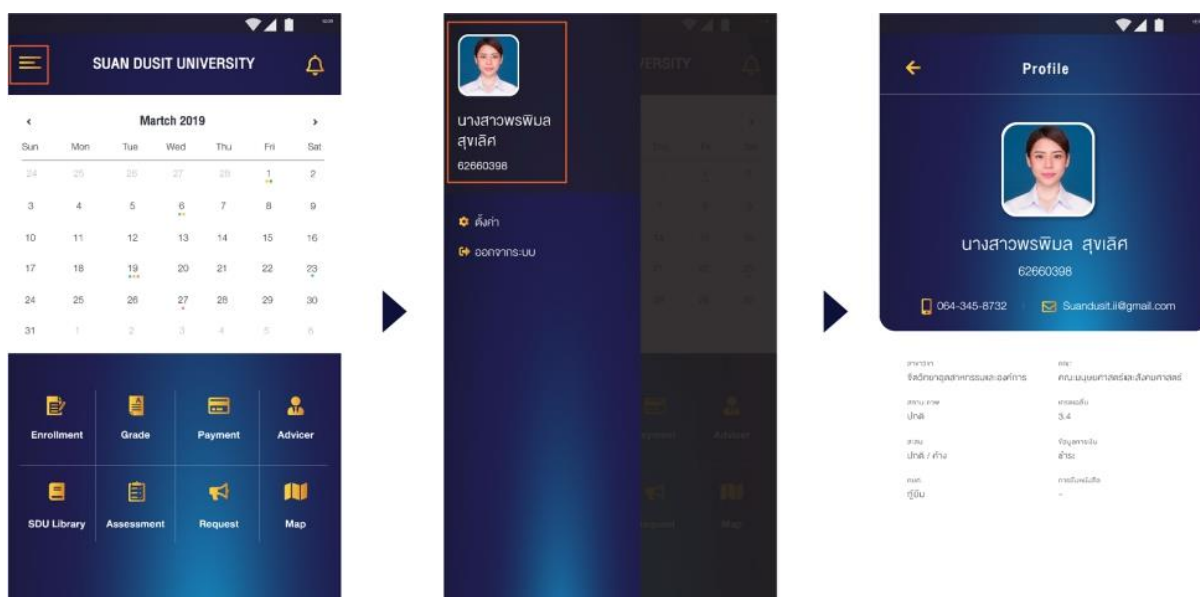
SUAN DUSIT UNIVERSITY

March 2019

| Sun | Mon | Tue | Wed | Thu | Fri | Sat |
|---|---|---|---|---|---|---|
| 24 | 25 | 26 | 27 | 28 | 1 | 2 |
| 3 | 4 | 5 | 6 | 7 | 8 | 9 |
| 10 | 11 | 12 | 13 | 14 | 15 | 16 |
| 17 | 18 | 19 | 20 | 21 | 22 | 23 |
| 24 | 25 | 26 | 27 | 28 | 29 | 30 |
| 31 | 1 | 2 | 3 | 4 | 5 | 6 |

Enrollment
Grade
Payment
Advicer
SDU Library
Assessment
Request
Map

นางสาวพรพิมล สุขเลิศ
62660398

ตั้งค่า
ออกจากระบบ

Profile

นางสาวพรพิมล สุขเลิศ
62660398

064-345-8732
Suandusit.ii@gmail.com

สาขาวิชา
วิศวกรรมอุตสาหกรรมและอลศ์การ
คณะ
คณะมนุษยศาสตร์และสังคมศาสตร์
สถานะภาพ
ปกติ
เกรดเฉลี่ย
3.4
สถานะ
ปกติ / ค้าง
ข้อมูลการเงิน
ชำระ
ภาค
ภาคปกติ
การยืมหนังสือ
-